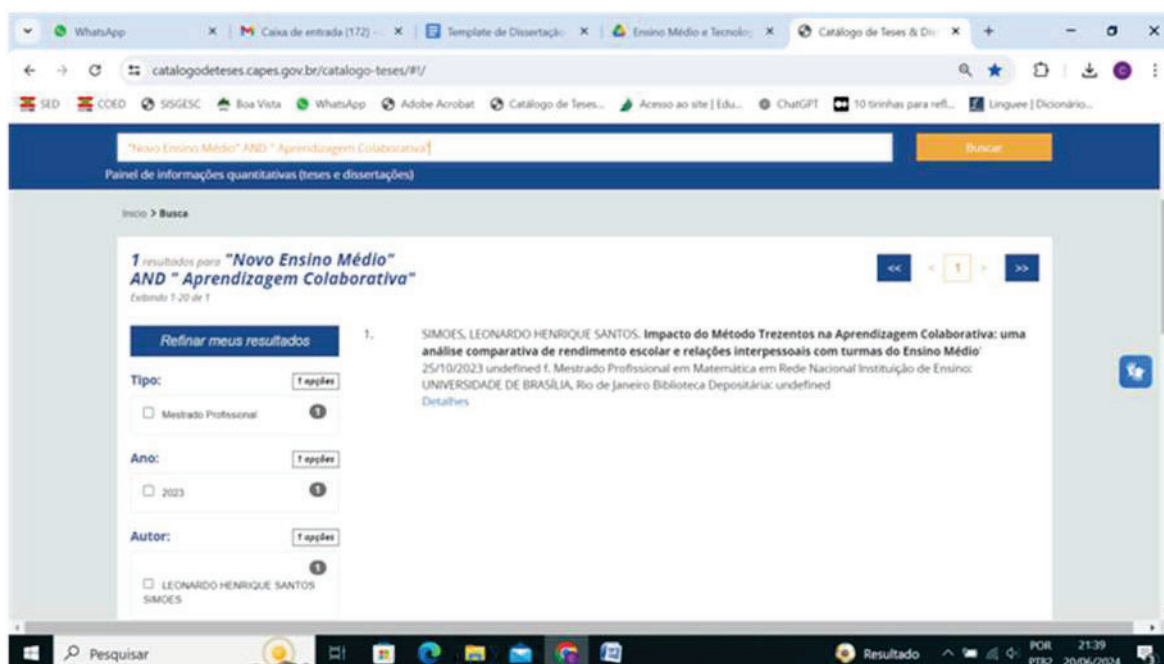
WhatsApp | Caixa de entrada (172) | Template de Dissertação | Ensino Médio e Tecnolo | Catálogo de Teses & Di

catalogodeteses.capes.gov.br/catalogo-teses/#!/

SED | COED | SISGESC | Boa Vista | WhatsApp | Adobe Acrobat | Catálogo de Teses... | Acesso ao site | Edu... | ChatGPT | 10 tirinhas para refl... | Linguee | Dicionário...

"Novo Ensino Médio" AND " Aprendizagem Colaborativa"

Buscar

Painel de informações quantitativas (teses e dissertações)

Início > Busca

1 resultados para "Novo Ensino Médio" AND " Aprendizagem Colaborativa"
Exibindo 1-20 de 1

<< < 1 > >>

Refinar meus resultados

Tipo: 1 opções
Mestrado Profissional 1

Ano: 1 opções
2023 1

Autor: 1 opções
LEONARDO HENRIQUE SANTOS SIMOES 1

1. SIMOES, LEONARDO HENRIQUE SANTOS. Impacto do Método Trezentos na Aprendizagem Colaborativa: uma análise comparativa de rendimento escolar e relações interpessoais com turmas do Ensino Médio' 25/10/2023 undefined f. Mestrado Profissional em Matemática em Rede Nacional Instituição de Ensino: UNIVERSIDADE DE BRASÍLIA, Rio de Janeiro Biblioteca Depositária: undefined
Detalhes

Pesquisar

Resultado

POR PTB2 21:39 20/06/2024